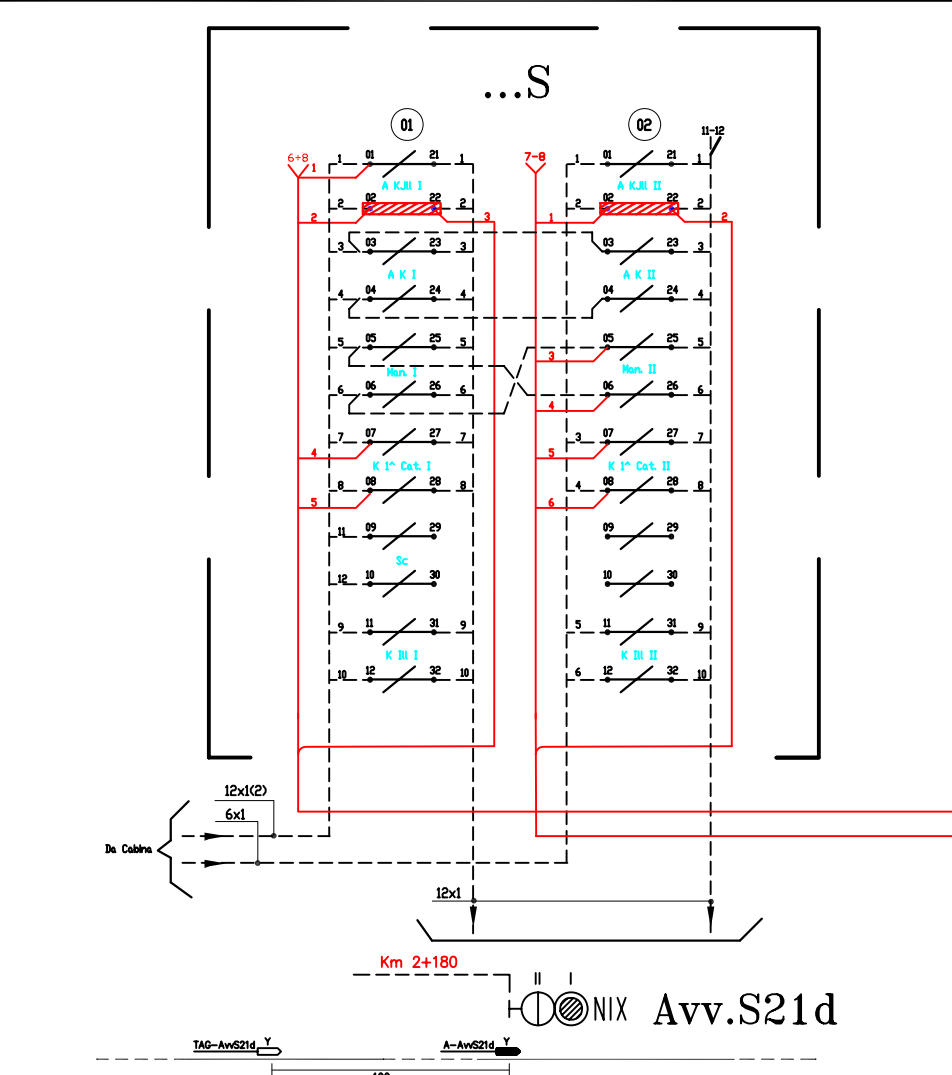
...S

01

02

11-12

6÷8
1

7-8

1 01 21 1
A K.lll I
2 02 22 2
2
3
3 03 23 3
A K I
4 04 24 4
5 05 25 5
Man. I
6 06 26 6
7 07 27 7
4
K 1^ Cat. I
8 08 28 8
5
11 09 29
Sc
12 10 30
9 11 31 9
K Ill I
10 12 32 10

1 01 21 1
A K.lll II
2 02 22 2
1
2
03 23 3
A K II
04 24 4
3
05 25 5
Man. II
4
06 26 6
5
3 07 27 7
K 1^ Cat. II
6
4 08 28 8
09 29
10 30
5 11 31 9
K Ill II
6 12 32 10

12x1(2)
6x1
Da Cabina

12x1

Km 2+180

II I
NIX
Avv.S21d

TAG-AvvS21d Y
A-AvvS21d Y
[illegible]